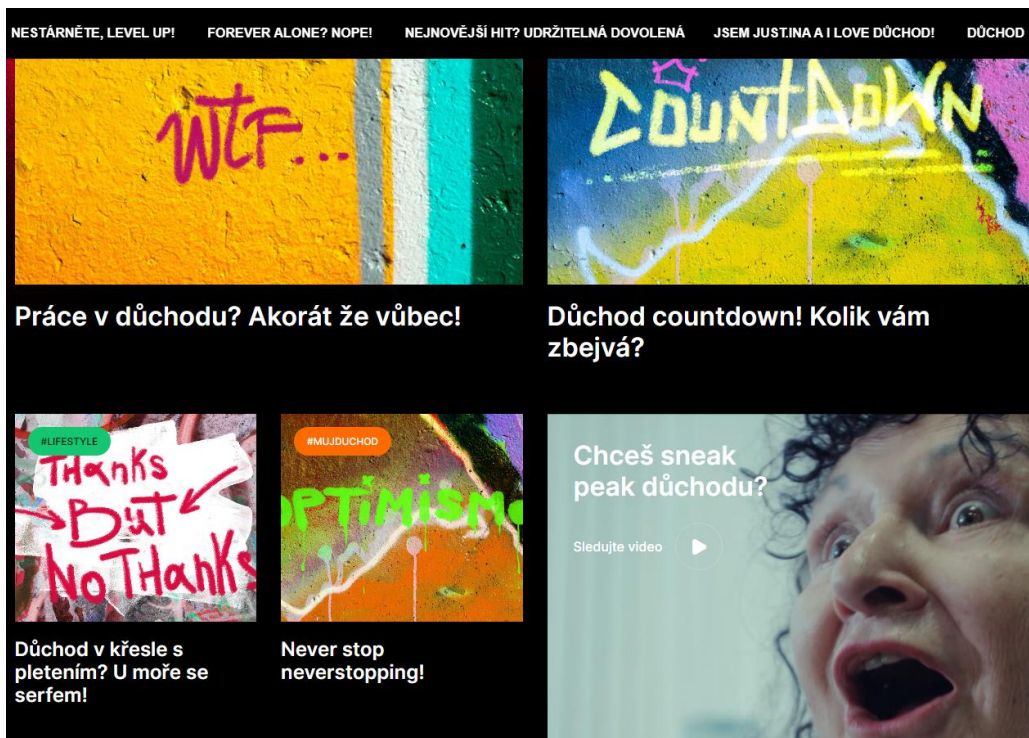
NESTÁRNĚTE, LEVEL UP!   FOREVER ALONE? NOPE!   NEJNOVĚJŠÍ HIT? UDRŽITELNÁ DOVOLENÁ   JSEM JUST.INA A I LOVE DŮCHOD!   DŮCHOD

WTF...

COUNTDOWN

Práce v důchodu? Akorát že vůbec!

Důchod countdown! Kolik vám zbejvá?

#LIFESTYLE

THANKS BUT NO THANKS

#MUJDUCHOD

OPTIMISMO

Chceš sneak peak důchodu?

Sledujte video

Důchod v křesle s pletením? U moře se serfem!

Never stop neverstopping!